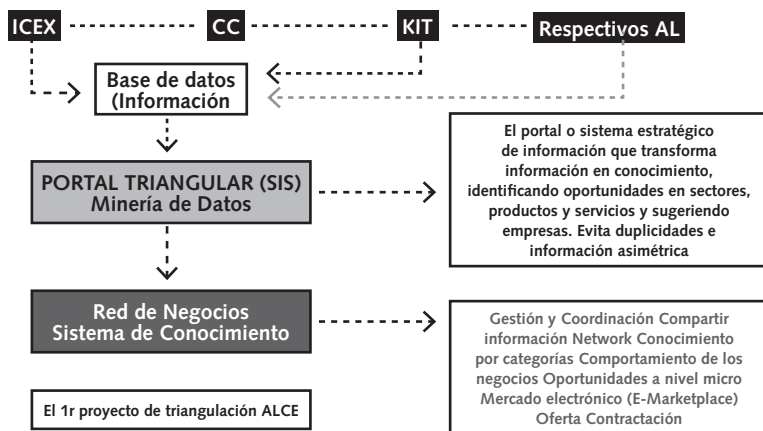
ICEX

CC

KIT

Respectivos AL

Base de datos (Información

PORTAL TRIANGULAR (SIS) Minería de Datos

El portal o sistema estratégico de información que transforma información en conocimiento, identificando oportunidades en sectores, productos y servicios y sugeriendo empresas. Evita duplicidades e información asimétrica

Red de Negocios Sistema de Conocimiento

Gestión y Coordinación Compartir información Network Conocimiento por categorías Comportamiento de los negocios Oportunidades a nivel micro Mercado electrónico (E-Marketplace) Oferta Contractación

El 1r proyecto de triangulación ALCE